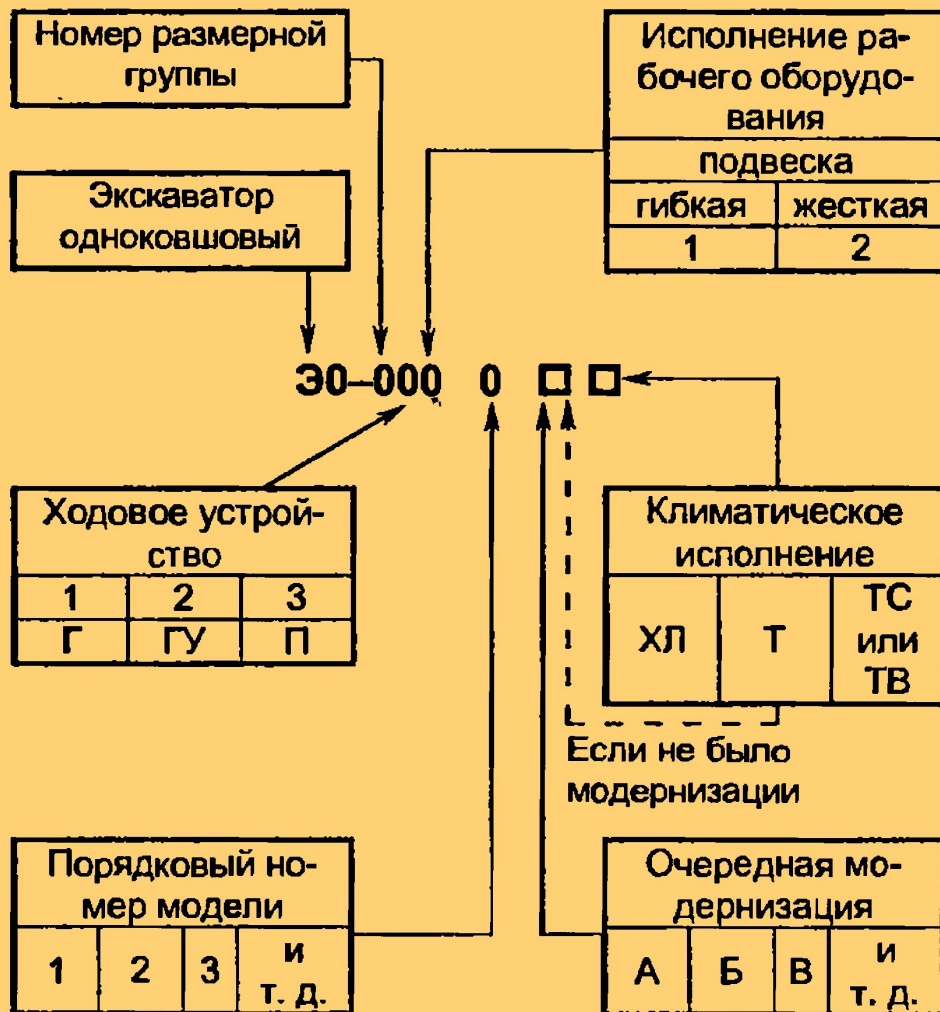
Номер размерной группы

Экскаватор одноковшовый

Исполнение рабочего оборудования

| подвеска | |
|---|---|
| гибкая | жесткая |
| 1 | 2 |

ЭО–000 0 □ □

Ходовое устройство

| 1 | 2 | 3 |
|---|---|---|
| Г | ГУ | П |

Климатическое исполнение

| ХЛ | Т | ТС или ТВ |
|---|---|---|

Если не было модернизации

Порядковый номер модели

| 1 | 2 | 3 | и т. д. |
|---|---|---|---|

Очередная модернизация

| А | Б | В | и т. д. |
|---|---|---|---|